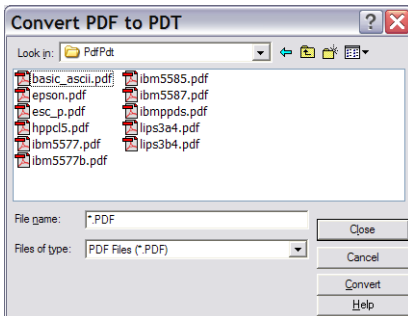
Convert PDF to PDT

Look in: PdfPdt

basic_ascii.pdf
epson.pdf
esc_p.pdf
hppcl5.pdf
ibm5577.pdf
ibm5577b.pdf
ibm5585.pdf
ibm5587.pdf
ibmppds.pdf
lips3a4.pdf
lips3b4.pdf

File name: *.PDF
Files of type: PDF Files (*.PDF)

Close
Cancel
Convert
Help